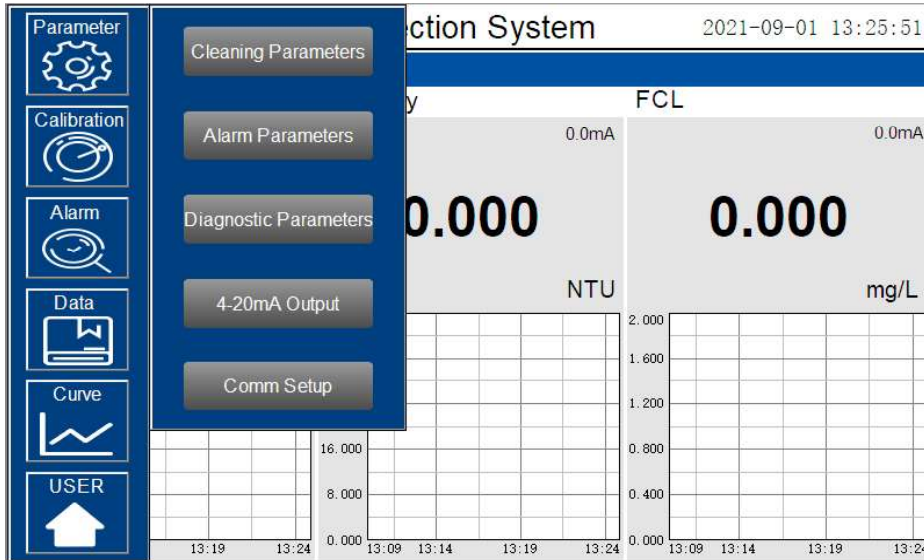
Parameter

Calibration

Alarm

Data

Curve

USER

Cleaning Parameters

Alarm Parameters

Diagnostic Parameters

4-20mA Output

Comm Setup

ection System

2021-09-01 13:25:51

y

0.0mA

0.000

NTU

16.000

8.000

0.000

13:19

13:24

13:09

13:14

13:19

13:24

FCL

0.0mA

0.000

mg/L

2.000

1.600

1.200

0.800

0.400

0.000

13:09

13:14

13:19

13:2